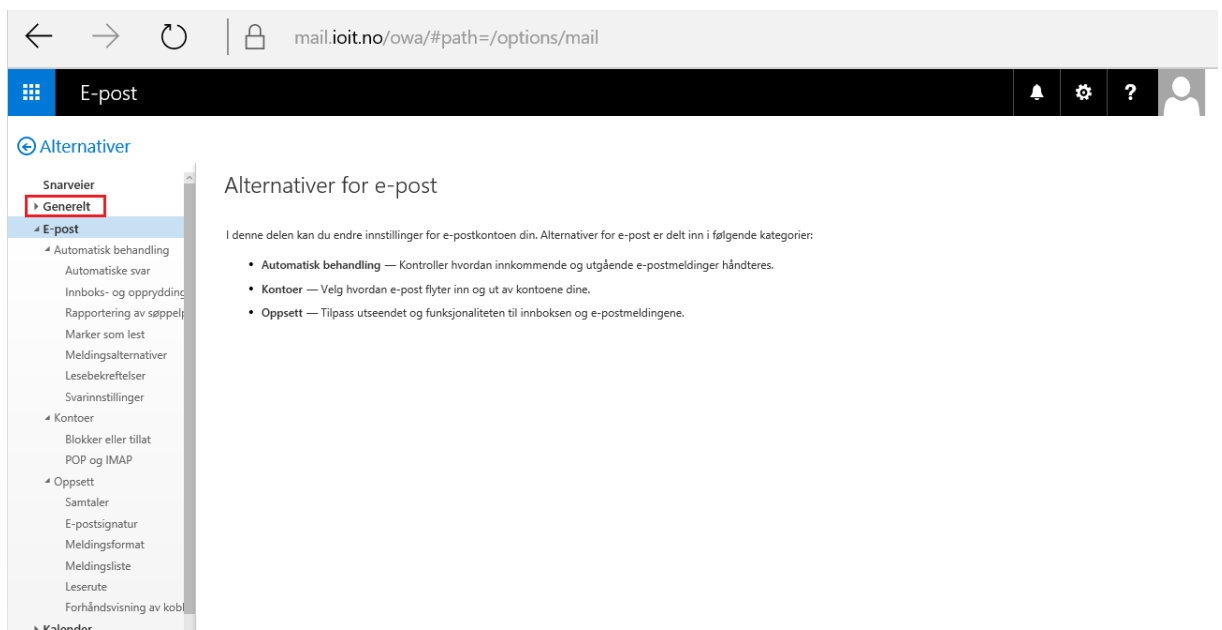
mail.ioit.no/owa/#path=/options/mail

E-post

?

Alternativer

Snarveier
Generelt
E-post
Automatisk behandling
Automatiske svar
Innboks- og opprydding
Rapportering av søppelp
Marker som lest
Meldingsalternativer
Lesebekreftelser
Svarinnstillinger
Kontoer
Blokker eller tillat
POP og IMAP
Oppsett
Samtaler
E-postsignatur
Meldingsformat
Meldingsliste
Leserute
Forhåndsvisning av kobl
Kalender

Alternativer for e-post

I denne delen kan du endre innstillinger for e-postkontoen din. Alternativer for e-post er delt inn i følgende kategorier:

- **Automatisk behandling** — Kontroller hvordan innkommende og utgående e-postmeldinger håndteres.
- **Kontoer** — Velg hvordan e-post flyter inn og ut av kontoene dine.
- **Oppsett** — Tilpass utseendet og funksjonaliteten til innboksen og e-postmeldingene.